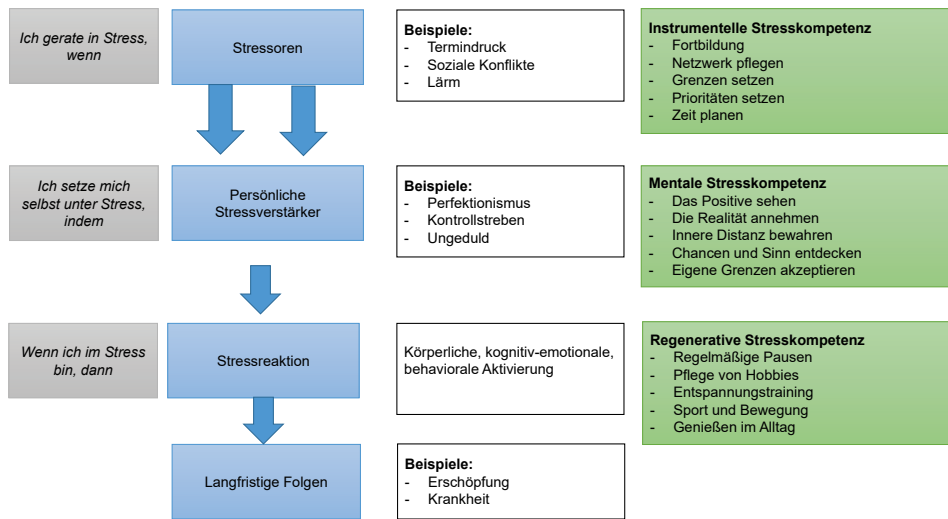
Ich gerate in Stress, wenn

Stressoren

Beispiele:
- Termindruck
- Soziale Konflikte
- Lärm

Instrumentelle Stresskompetenz
- Fortbildung
- Netzwerk pflegen
- Grenzen setzen
- Prioritäten setzen
- Zeit planen

Ich setze mich selbst unter Stress, indem

Persönliche Stressverstärker

Beispiele:
- Perfektionismus
- Kontrollstreben
- Ungeduld

Mentale Stresskompetenz
- Das Positive sehen
- Die Realität annehmen
- Innere Distanz bewahren
- Chancen und Sinn entdecken
- Eigene Grenzen akzeptieren

Wenn ich im Stress bin, dann

Stressreaktion

Körperliche, kognitiv-emotionale, behaviorale Aktivierung

Regenerative Stresskompetenz
- Regelmäßige Pausen
- Pflege von Hobbies
- Entspannungstraining
- Sport und Bewegung
- Genießen im Alltag

Langfristige Folgen

Beispiele:
- Erschöpfung
- Krankheit